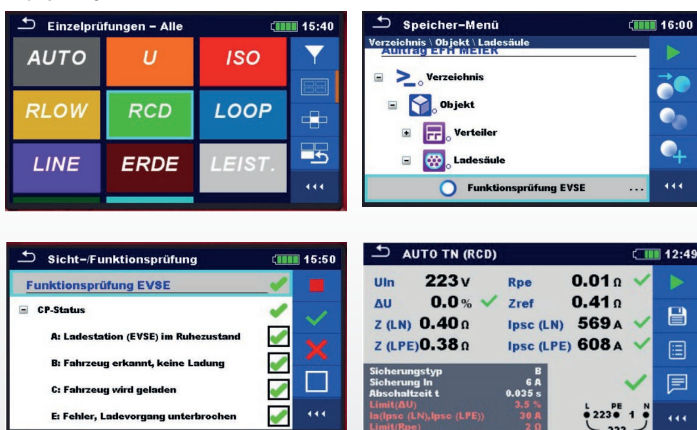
Einzelprüfungen – Alle 15:40

AUTO
U
ISO
RLOW
RCD
LOOP
LINE
ERDE
LEIST.

Speicher–Menü 16:00

Verzeichnis \ Objekt \ Ladesäule
Auftrag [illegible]

Verzeichnis
Objekt
Verteiler
Ladesäule
Funktionsprüfung EVSE ...

Sicht–/Funktionsprüfung 15:50

Funktionsprüfung EVSE
CP-Status
A: Ladestation (EVSE) im Ruhezustand
B: Fahrzeug erkannt, keine Ladung
C: Fahrzeug wird geladen
E: Fehler, Ladevorgang unterbrochen

AUTO TN (RCD) 12:49

Uln 223 V
Rpe 0.01 Ω
ΔU 0.0 %
Zref 0.41 Ω
Z (LN) 0.40 Ω
Ipsc (LN) 569 A
Z (LPE) 0.38 Ω
Ipsc (LPE) 608 A

Sicherungstyp B
Sicherung In 6 A
Abschaltzeit t 0.035 s
Limit(ΔU) 3.5 %
Ia(Ipsc (LN),Ipsc (LPE)) 30 A
Limit(Rpe) 2 Ω

L PE N
223 1
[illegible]